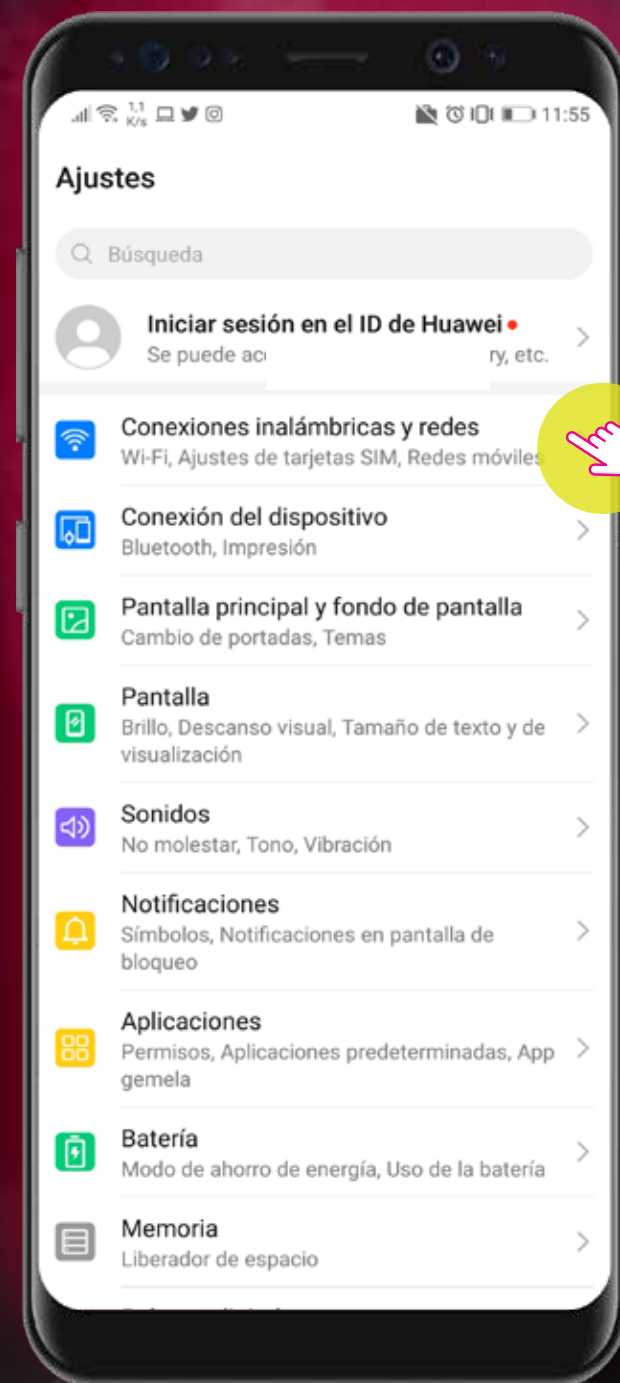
1,1 K/s 11:55

Ajustes

Búsqueda

Iniciar sesión en el ID de Huawei
Se puede ac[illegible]ry, etc.

Conexiones inalámbricas y redes
Wi-Fi, Ajustes de tarjetas SIM, Redes móviles

Conexión del dispositivo
Bluetooth, Impresión

Pantalla principal y fondo de pantalla
Cambio de portadas, Temas

Pantalla
Brillo, Descanso visual, Tamaño de texto y de visualización

Sonidos
No molestar, Tono, Vibración

Notificaciones
Símbolos, Notificaciones en pantalla de bloqueo

Aplicaciones
Permisos, Aplicaciones predeterminadas, App gemela

Batería
Modo de ahorro de energía, Uso de la batería

Memoria
Liberador de espacio

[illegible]